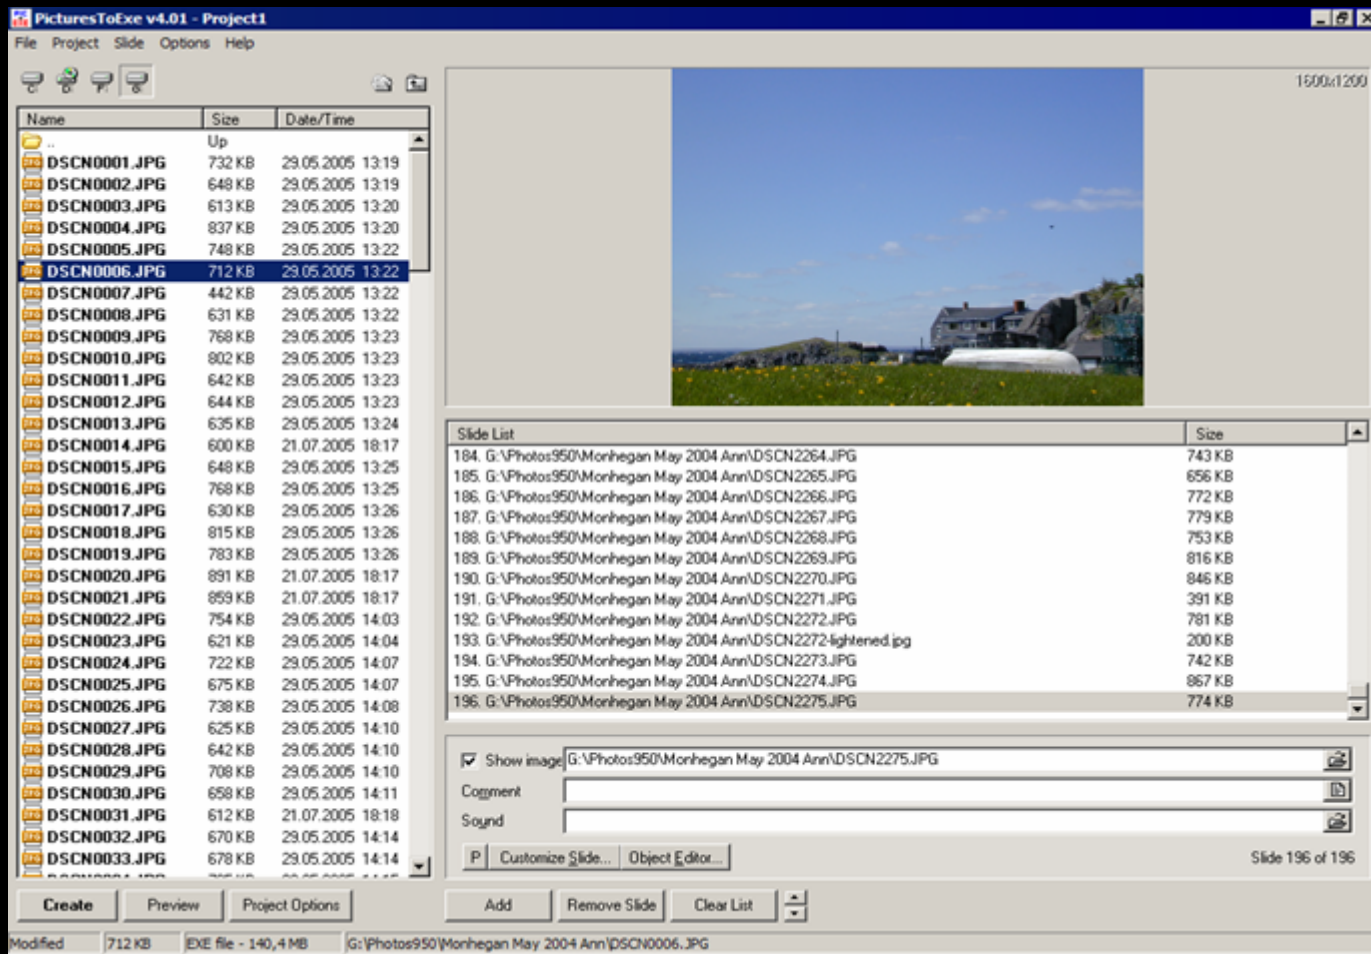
PicturesToExe v4.01 - Project1

File Project Slide Options Help

1600x1200

| Name | Size | Date/Time |
|---|---|---|
| .. | Up | |
| DSCN0001.JPG | 732 KB | 29.05.2005 13:19 |
| DSCN0002.JPG | 648 KB | 29.05.2005 13:19 |
| DSCN0003.JPG | 613 KB | 29.05.2005 13:20 |
| DSCN0004.JPG | 837 KB | 29.05.2005 13:20 |
| DSCN0005.JPG | 748 KB | 29.05.2005 13:22 |
| DSCN0006.JPG | 712 KB | 29.05.2005 13:22 |
| DSCN0007.JPG | 442 KB | 29.05.2005 13:22 |
| DSCN0008.JPG | 631 KB | 29.05.2005 13:22 |
| DSCN0009.JPG | 768 KB | 29.05.2005 13:23 |
| DSCN0010.JPG | 802 KB | 29.05.2005 13:23 |
| DSCN0011.JPG | 642 KB | 29.05.2005 13:23 |
| DSCN0012.JPG | 644 KB | 29.05.2005 13:23 |
| DSCN0013.JPG | 635 KB | 29.05.2005 13:24 |
| DSCN0014.JPG | 600 KB | 21.07.2005 18:17 |
| DSCN0015.JPG | 648 KB | 29.05.2005 13:25 |
| DSCN0016.JPG | 768 KB | 29.05.2005 13:25 |
| DSCN0017.JPG | 630 KB | 29.05.2005 13:26 |
| DSCN0018.JPG | 815 KB | 29.05.2005 13:26 |
| DSCN0019.JPG | 783 KB | 29.05.2005 13:26 |
| DSCN0020.JPG | 891 KB | 21.07.2005 18:17 |
| DSCN0021.JPG | 859 KB | 21.07.2005 18:17 |
| DSCN0022.JPG | 754 KB | 29.05.2005 14:03 |
| DSCN0023.JPG | 621 KB | 29.05.2005 14:04 |
| DSCN0024.JPG | 722 KB | 29.05.2005 14:07 |
| DSCN0025.JPG | 675 KB | 29.05.2005 14:07 |
| DSCN0026.JPG | 738 KB | 29.05.2005 14:08 |
| DSCN0027.JPG | 625 KB | 29.05.2005 14:10 |
| DSCN0028.JPG | 642 KB | 29.05.2005 14:10 |
| DSCN0029.JPG | 708 KB | 29.05.2005 14:10 |
| DSCN0030.JPG | 658 KB | 29.05.2005 14:11 |
| DSCN0031.JPG | 612 KB | 21.07.2005 18:18 |
| DSCN0032.JPG | 670 KB | 29.05.2005 14:14 |
| DSCN0033.JPG | 678 KB | 29.05.2005 14:14 |

| Slide List | Size |
|---|---|
| 184. G:\Photos950\Monhegan May 2004 Ann\DSCN2264.JPG | 743 KB |
| 185. G:\Photos950\Monhegan May 2004 Ann\DSCN2265.JPG | 656 KB |
| 186. G:\Photos950\Monhegan May 2004 Ann\DSCN2266.JPG | 772 KB |
| 187. G:\Photos950\Monhegan May 2004 Ann\DSCN2267.JPG | 779 KB |
| 188. G:\Photos950\Monhegan May 2004 Ann\DSCN2268.JPG | 753 KB |
| 189. G:\Photos950\Monhegan May 2004 Ann\DSCN2269.JPG | 816 KB |
| 190. G:\Photos950\Monhegan May 2004 Ann\DSCN2270.JPG | 846 KB |
| 191. G:\Photos950\Monhegan May 2004 Ann\DSCN2271.JPG | 391 KB |
| 192. G:\Photos950\Monhegan May 2004 Ann\DSCN2272.JPG | 781 KB |
| 193. G:\Photos950\Monhegan May 2004 Ann\DSCN2272-lightened.jpg | 200 KB |
| 194. G:\Photos950\Monhegan May 2004 Ann\DSCN2273.JPG | 742 KB |
| 195. G:\Photos950\Monhegan May 2004 Ann\DSCN2274.JPG | 867 KB |
| 196. G:\Photos950\Monhegan May 2004 Ann\DSCN2275.JPG | 774 KB |

Show image G:\Photos950\Monhegan May 2004 Ann\DSCN2275.JPG
Comment
Sound
P Customize Slide... Object Editor... Slide 196 of 196

Create Preview Project Options Add Remove Slide Clear List

Modified 712 KB EXE file - 140,4 MB G:\Photos950\Monhegan May 2004 Ann\DSCN0006.JPG